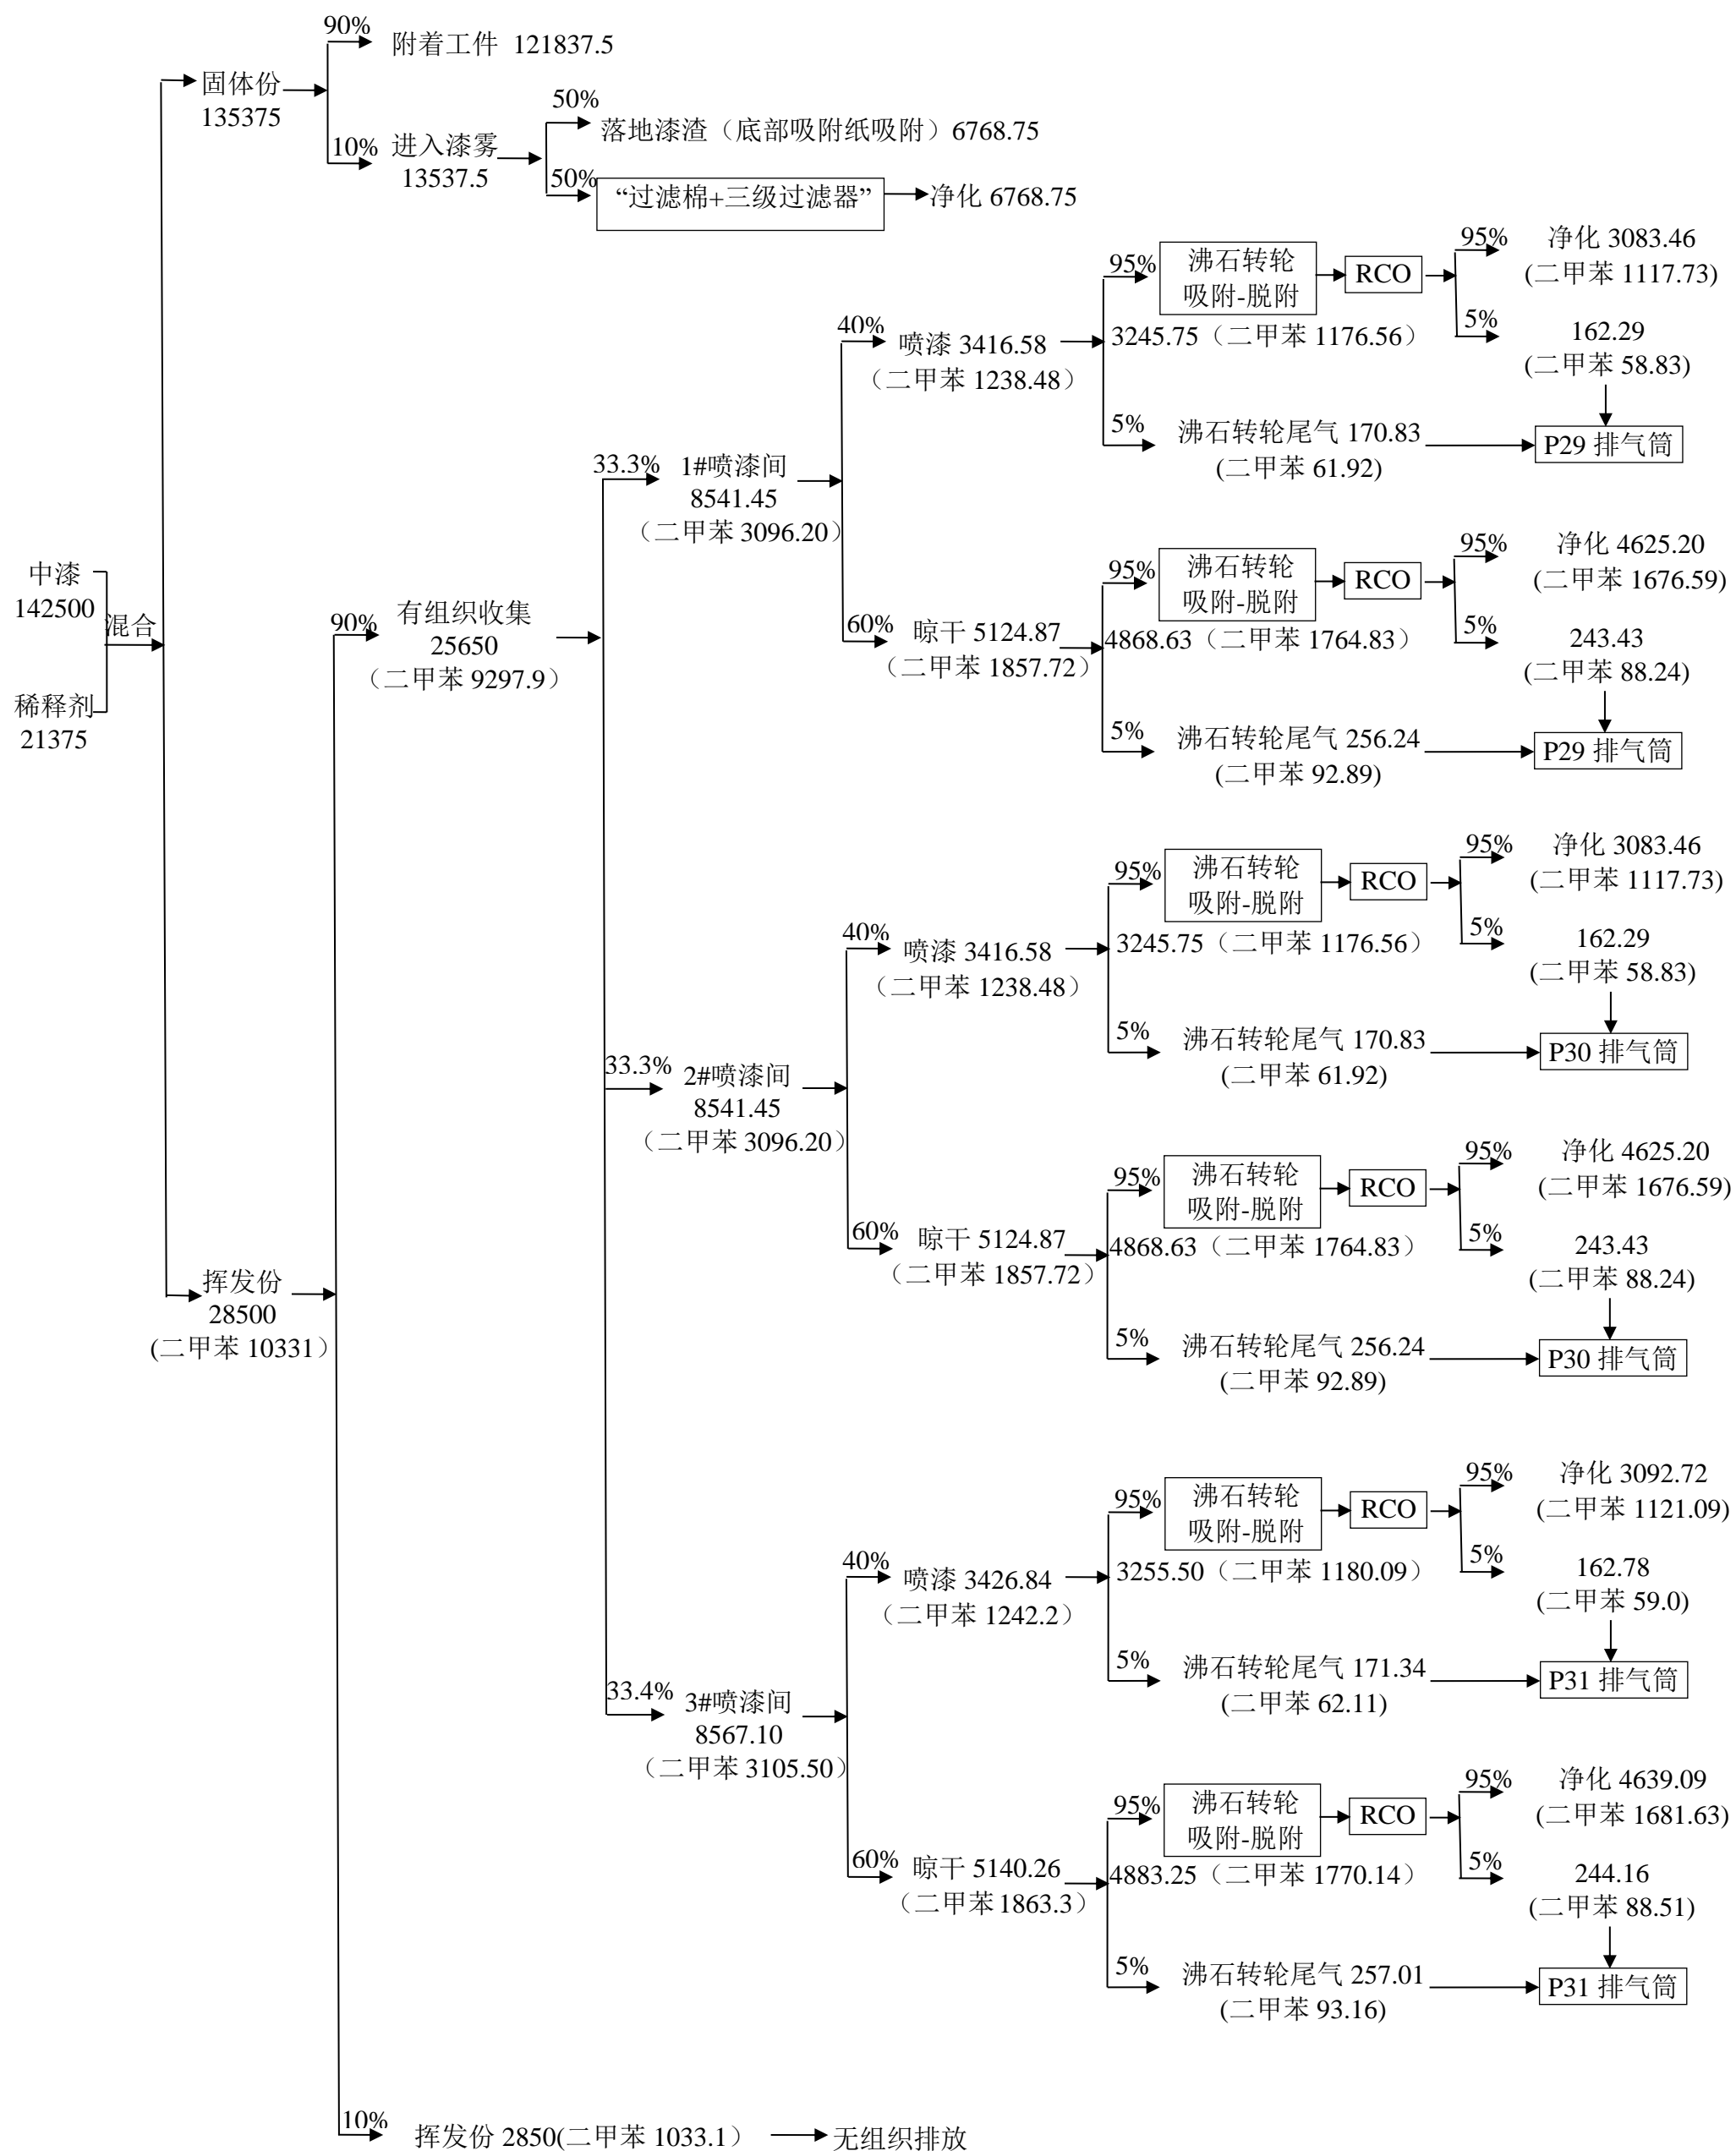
中漆
142500
稀释剂
21375
混合

固体份
135375
90%
附着工件 121837.5
10%
进入漆雾
13537.5
50%
落地漆渣（底部吸附纸吸附）6768.75
50%
“过滤棉+三级过滤器”
净化 6768.75

挥发份
28500
（二甲苯 10331）
90%
有组织收集
25650
（二甲苯 9297.9）

33.3%
1#喷漆间
8541.45
（二甲苯 3096.20）
40%
喷漆 3416.58
（二甲苯 1238.48）
95%
沸石转轮
吸附-脱附
RCO
3245.75（二甲苯 1176.56）
95%
净化 3083.46
（二甲苯 1117.73）
5%
162.29
（二甲苯 58.83）
5%
沸石转轮尾气 170.83
（二甲苯 61.92）
P29 排气筒
60%
晾干 5124.87
（二甲苯 1857.72）
95%
沸石转轮
吸附-脱附
RCO
4868.63（二甲苯 1764.83）
95%
净化 4625.20
（二甲苯 1676.59）
5%
243.43
（二甲苯 88.24）
5%
沸石转轮尾气 256.24
（二甲苯 92.89）
P29 排气筒

33.3%
2#喷漆间
8541.45
（二甲苯 3096.20）
40%
喷漆 3416.58
（二甲苯 1238.48）
95%
沸石转轮
吸附-脱附
RCO
3245.75（二甲苯 1176.56）
95%
净化 3083.46
（二甲苯 1117.73）
5%
162.29
（二甲苯 58.83）
5%
沸石转轮尾气 170.83
（二甲苯 61.92）
P30 排气筒
60%
晾干 5124.87
（二甲苯 1857.72）
95%
沸石转轮
吸附-脱附
RCO
4868.63（二甲苯 1764.83）
95%
净化 4625.20
（二甲苯 1676.59）
5%
243.43
（二甲苯 88.24）
5%
沸石转轮尾气 256.24
（二甲苯 92.89）
P30 排气筒

33.4%
3#喷漆间
8567.10
（二甲苯 3105.50）
40%
喷漆 3426.84
（二甲苯 1242.2）
95%
沸石转轮
吸附-脱附
RCO
3255.50（二甲苯 1180.09）
95%
净化 3092.72
（二甲苯 1121.09）
5%
162.78
（二甲苯 59.0）
5%
沸石转轮尾气 171.34
（二甲苯 62.11）
P31 排气筒
60%
晾干 5140.26
（二甲苯 1863.3）
95%
沸石转轮
吸附-脱附
RCO
4883.25（二甲苯 1770.14）
95%
净化 4639.09
（二甲苯 1681.63）
5%
244.16
（二甲苯 88.51）
5%
沸石转轮尾气 257.01
（二甲苯 93.16）
P31 排气筒

10%
挥发份 2850(二甲苯 1033.1）
无组织排放